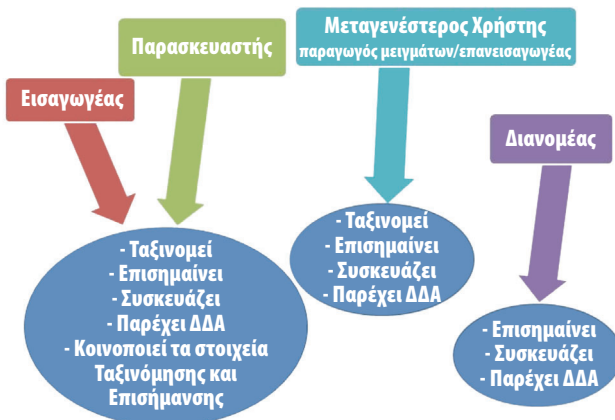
Εισαγωγέας

Παρασκευαστής

Μεταγενέστερος Χρήστης
παραγωγός μειγμάτων/επανεισαγωγέας

Διανομέας

- Ταξινομεί
- Επισημαίνει
- Συσκευάζει
- Παρέχει ΔΔΑ
- Κοινοποιεί τα στοιχεία Ταξινόμησης και Επισήμανσης

- Ταξινομεί
- Επισημαίνει
- Συσκευάζει
- Παρέχει ΔΔΑ

- Επισημαίνει
- Συσκευάζει
- Παρέχει ΔΔΑ